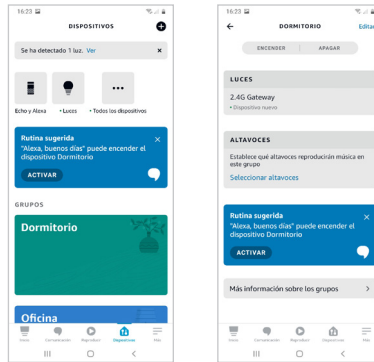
16:23

DISPOSITIVOS

Se ha detectado 1 luz. Ver

Echo y Alexa • Luces • Todos los dispositivos

Rutina sugerida
"Alexa, buenos días" puede encender el dispositivo Dormitorio

ACTIVAR

GRUPOS

Dormitorio

Oficina

Inicio Comunicación Reproducir Dispositivos Más

16:23

DORMITORIO

Editar

ENCENDER APAGAR

LUCES

2.4G Gateway
• Dispositivo nuevo

ALTAVOCES

Establece qué altavoces reproducirán música en este grupo

Seleccionar altavoces

Rutina sugerida
"Alexa, buenos días" puede encender el dispositivo Dormitorio

ACTIVAR

Más información sobre los grupos

Inicio Comunicación Reproducir Dispositivos Más